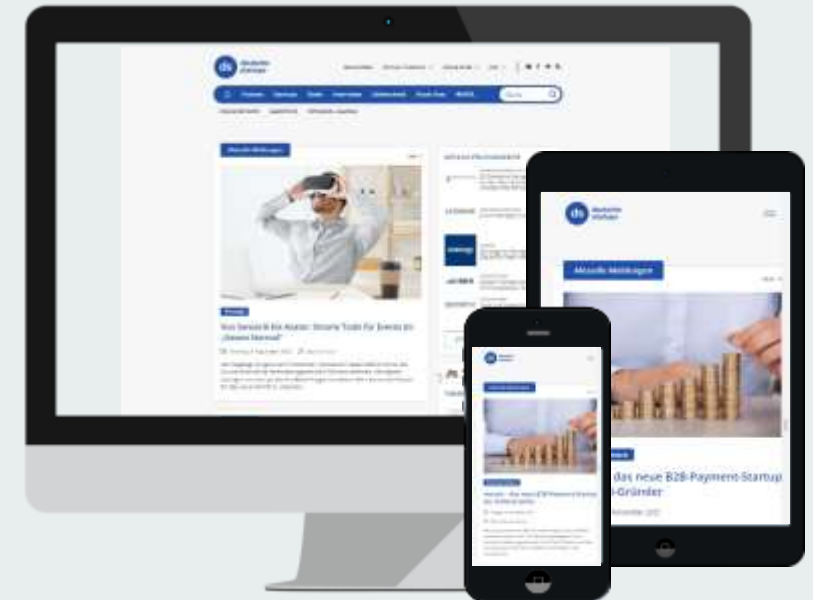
ds deutsche startups

Aktuelle Meldungen

Von Sensorik bis Avatar: Smarte Tools für Events im „Neuen Normal"

ds deutsche startups

Aktuelle Meldungen

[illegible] das neue B2B-Payment-Startup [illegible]-Gründer

ds deutsche startups

Aktuelle Meldungen